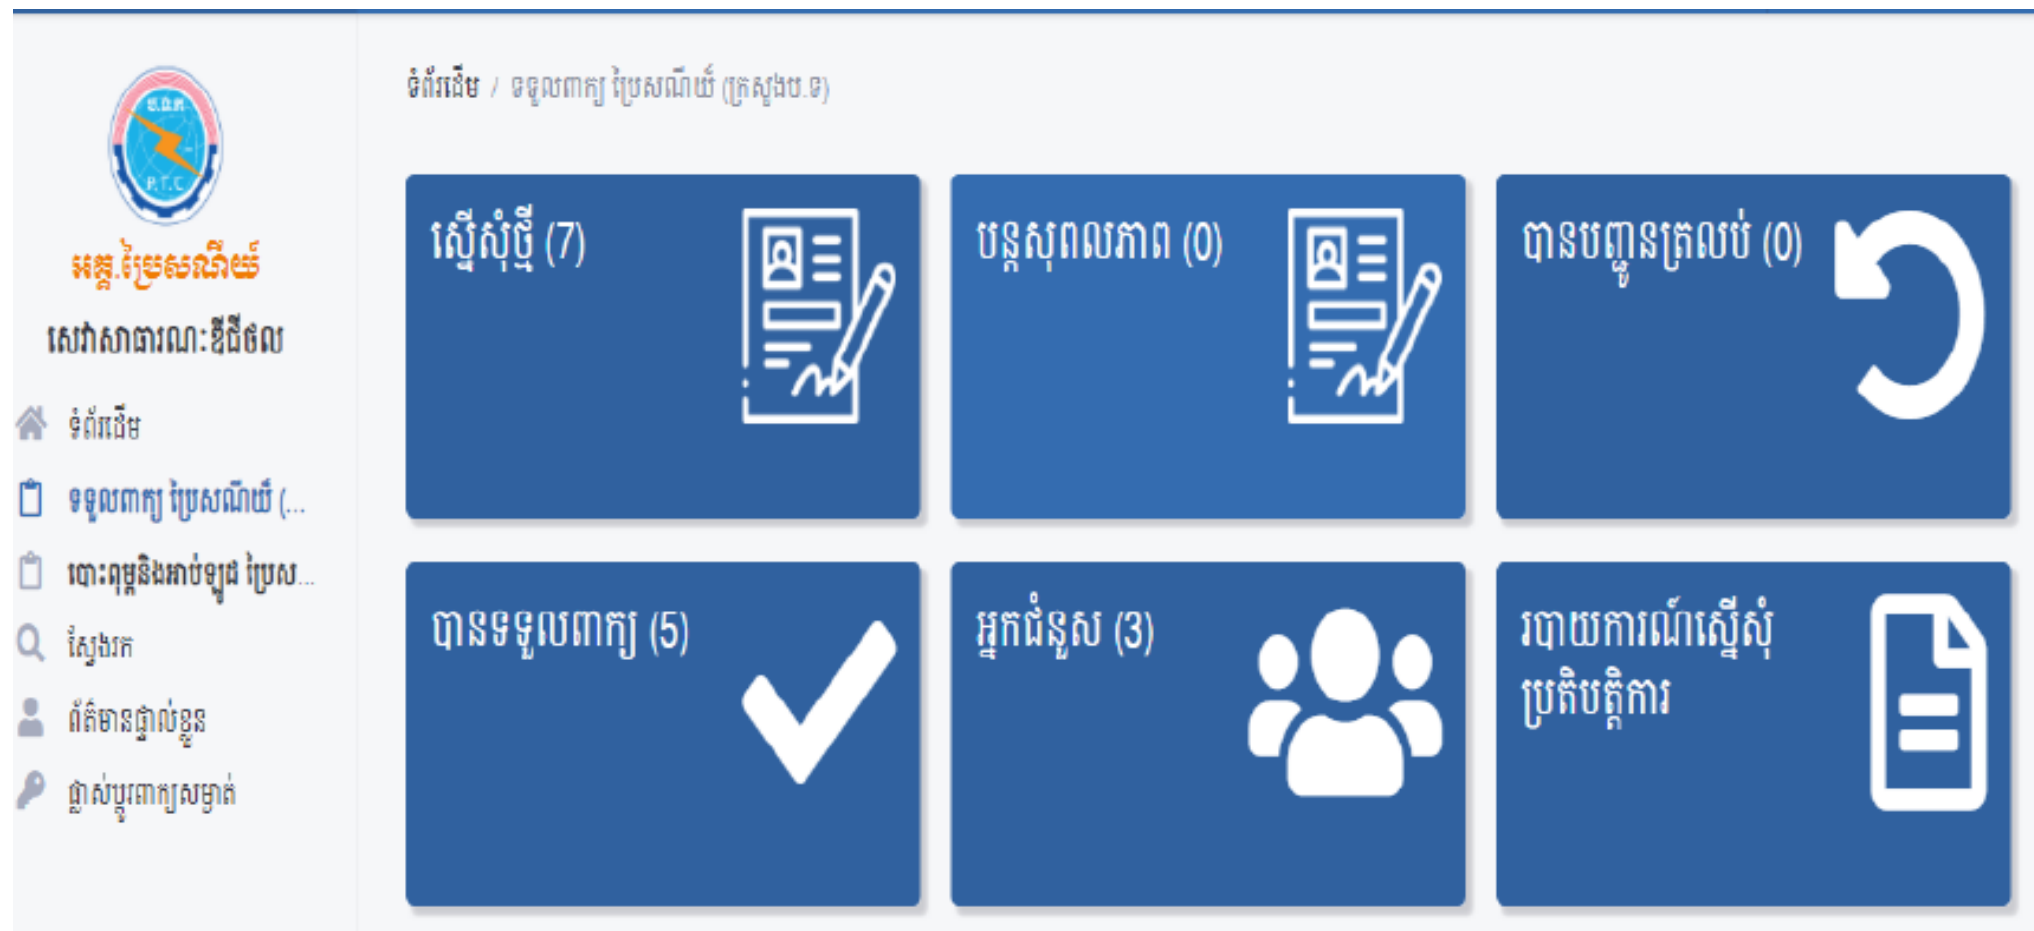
ទំព័រដើម / ទទួលពាក្យ ប្រៃសណីយ៍ (ក្រសួងប.ទ)

ស.ប.ត
P.T.C

អគ្គ.ប្រៃសណីយ៍

សេវាសាធារណៈឌីជីថល

ទំព័រដើម

ទទួលពាក្យ ប្រៃសណីយ៍ (...

បោះពុម្ពនិងអាប់ឡូដ ប្រៃស...

ស្វែងរក

ព័ត៌មានផ្ទាល់ខ្លួន

ផ្លាស់ប្តូរពាក្យសម្ងាត់

ស្នើសុំថ្មី (7)

បន្តសុពលភាព (0)

បានបញ្ជូនត្រលប់ (0)

បានទទួលពាក្យ (5)

អ្នកជំនួស (3)

របាយការណ៍ស្នើសុំប្រតិបត្តិការ